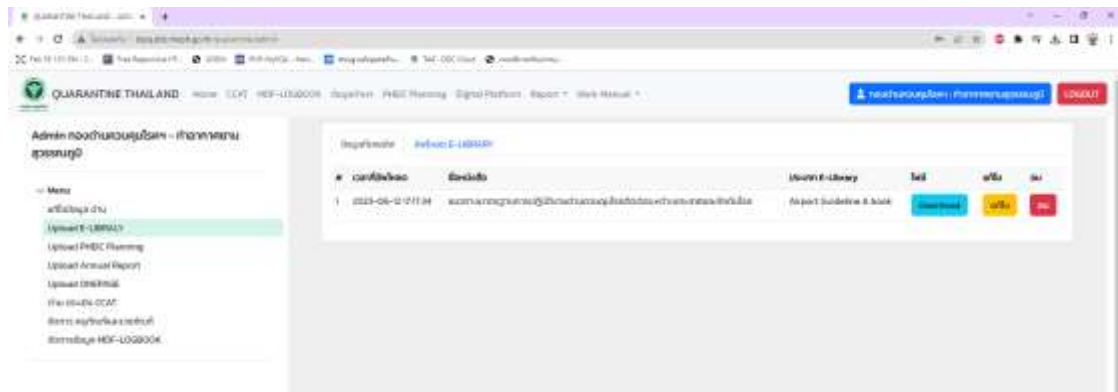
QUARANTINE THAILAND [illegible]

QUARANTINE THAILAND Home CCAT HDF-LOGBOOK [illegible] PHEIC Planning Digital Platform Report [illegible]

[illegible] LOGOUT

Admin กองด่านควบคุมโรคฯ - ท่าอากาศยานสุวรรณภูมิ

Menu
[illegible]
Upload E-LIBRARY
Upload PHEIC Planning
Upload Annual Report
Upload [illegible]
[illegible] CCAT
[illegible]
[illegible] HDF-LOGBOOK

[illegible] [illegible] E-LIBRARY

| # | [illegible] | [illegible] | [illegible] E-Library | ไฟล์ | แก้ไข | ลบ |
|---|---|---|---|---|---|---|
| 1 | 2023-06-12 17:17:34 | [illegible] | Airport Guideline & Book | Download | แก้ไข | ลบ |